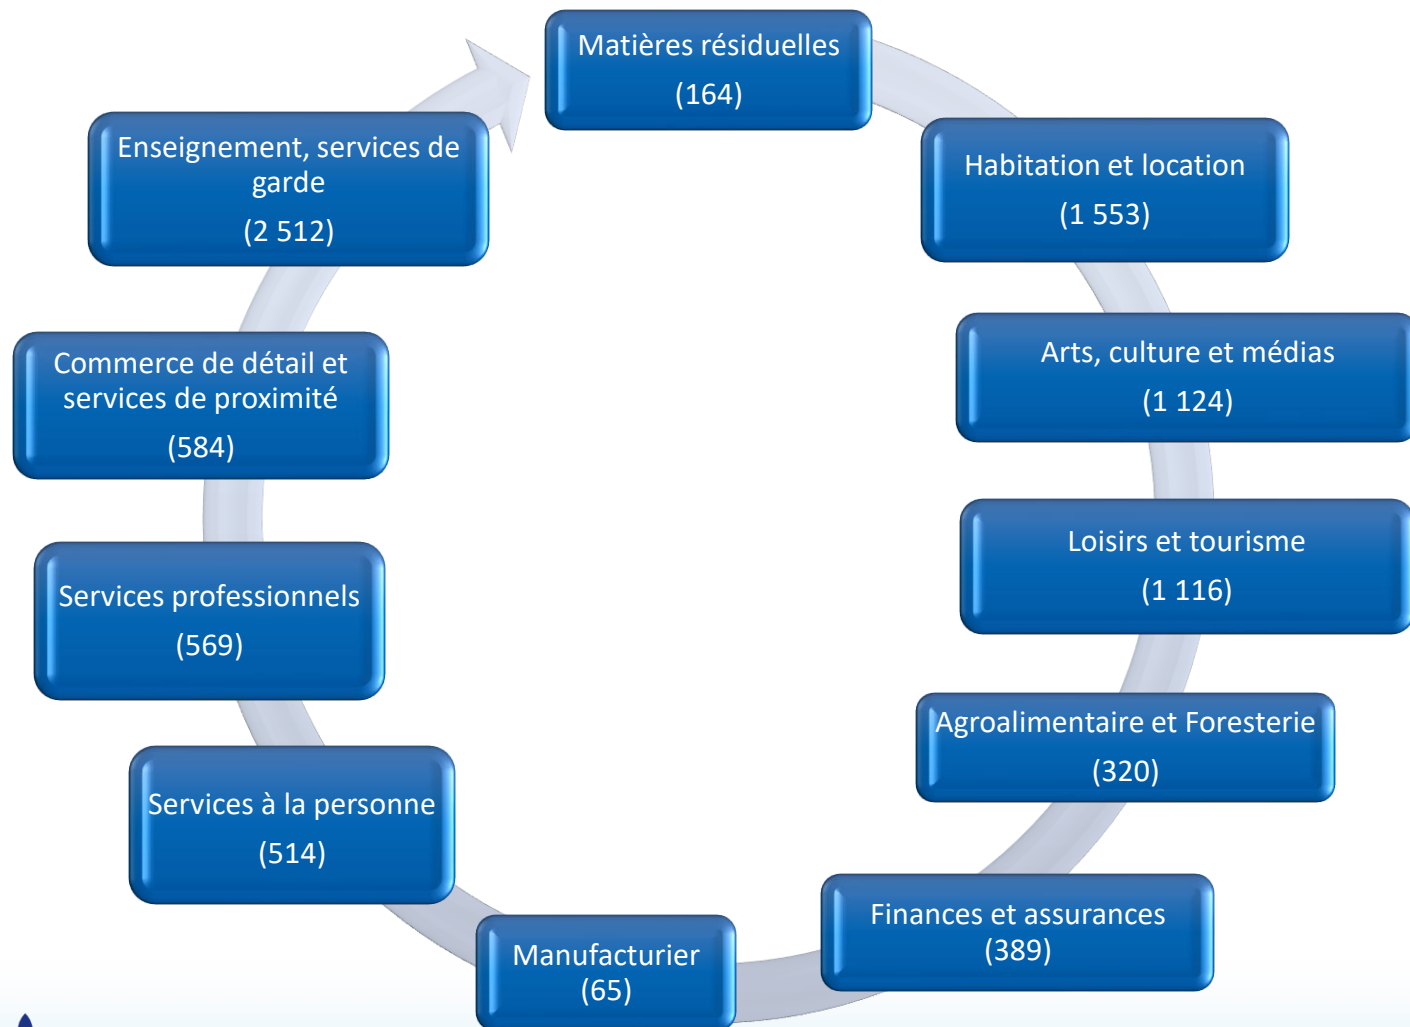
Matières résiduelles
(164)

Habitation et location
(1 553)

Arts, culture et médias
(1 124)

Loisirs et tourisme
(1 116)

Agroalimentaire et Foresterie
(320)

Finances et assurances
(389)

Manufacturier
(65)

Services à la personne
(514)

Services professionnels
(569)

Commerce de détail et services de proximité
(584)

Enseignement, services de garde
(2 512)